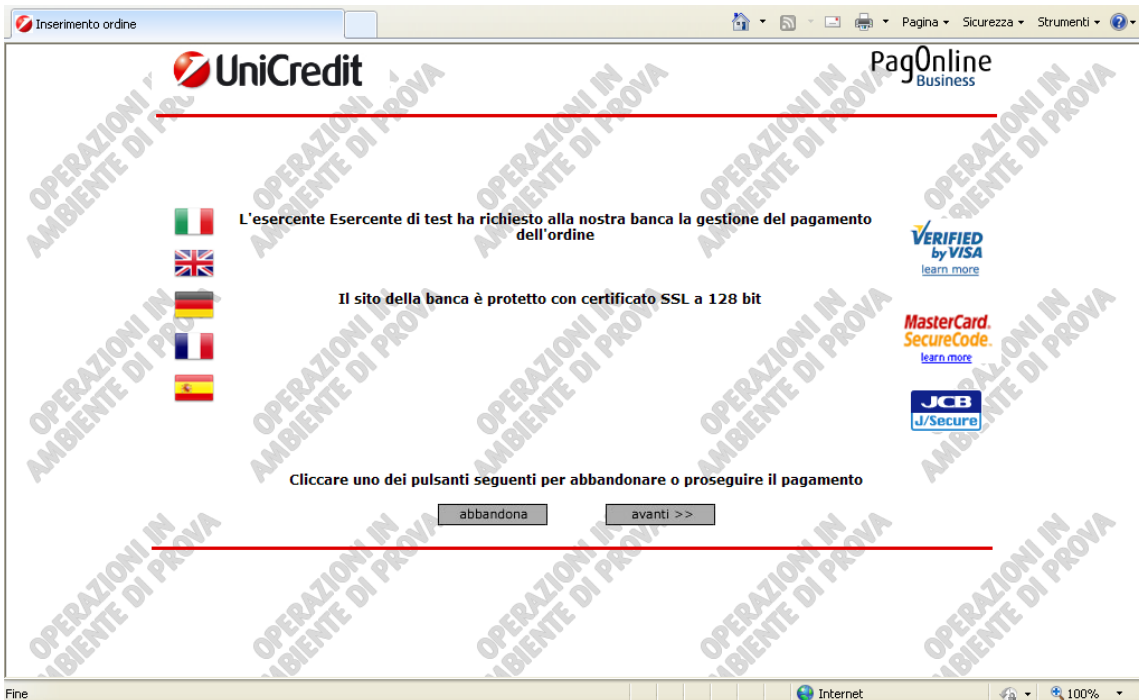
Inserimento ordine

Pagina ▾ Sicurezza ▾ Strumenti ▾

UniCredit

PagOnline Business

L'esercente Esercente di test ha richiesto alla nostra banca la gestione del pagamento dell'ordine

Il sito della banca è protetto con certificato SSL a 128 bit

VERIFIED by VISA
learn more

MasterCard. SecureCode.
learn more

JCB J/Secure

Cliccare uno dei pulsanti seguenti per abbandonare o proseguire il pagamento

abbandona

avanti >>

OPERAZIONI IN AMBIENTE DI PROVA

Fine

Internet

100%